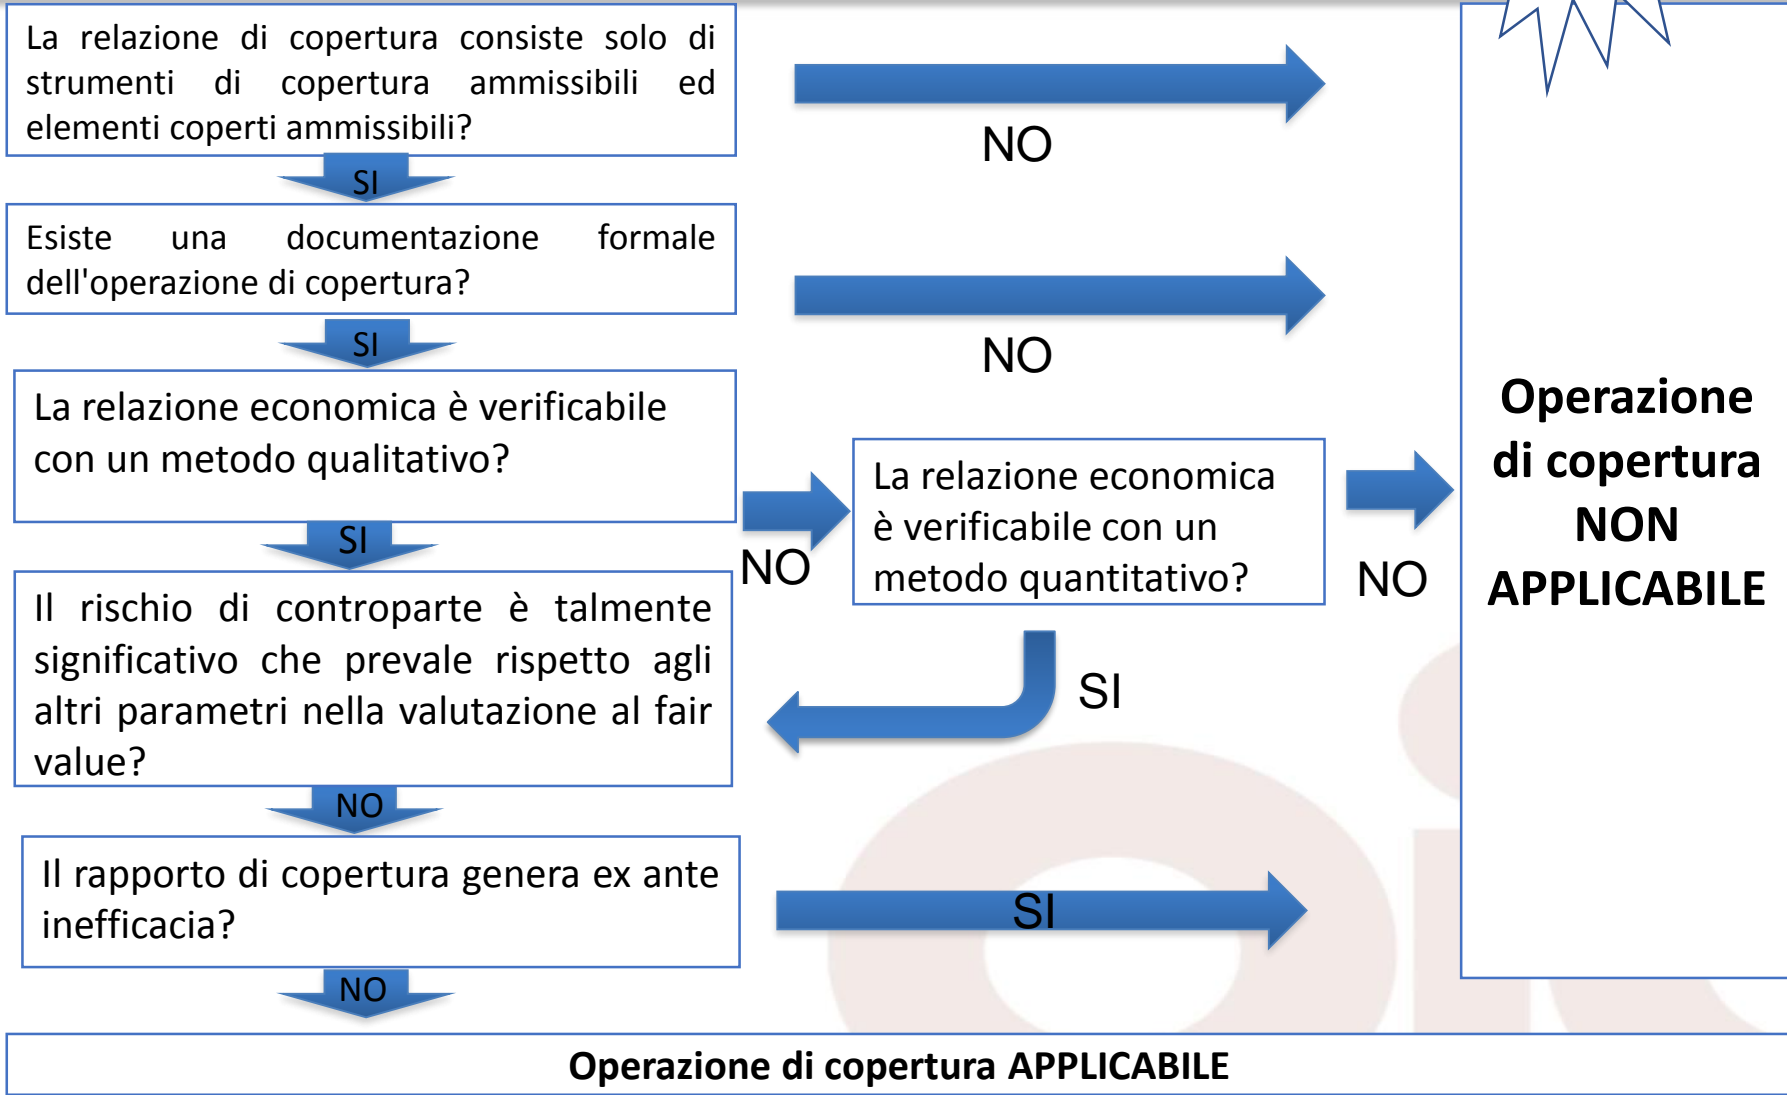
La relazione di copertura consiste solo di strumenti di copertura ammissibili ed elementi coperti ammissibili?

NO

SI

Esiste una documentazione formale dell'operazione di copertura?

NO

SI

La relazione economica è verificabile con un metodo qualitativo?

NO

La relazione economica è verificabile con un metodo quantitativo?

NO

Operazione di copertura NON APPLICABILE

SI

SI

Il rischio di controparte è talmente significativo che prevale rispetto agli altri parametri nella valutazione al fair value?

NO

Il rapporto di copertura genera ex ante inefficacia?

SI

NO

Operazione di copertura APPLICABILE